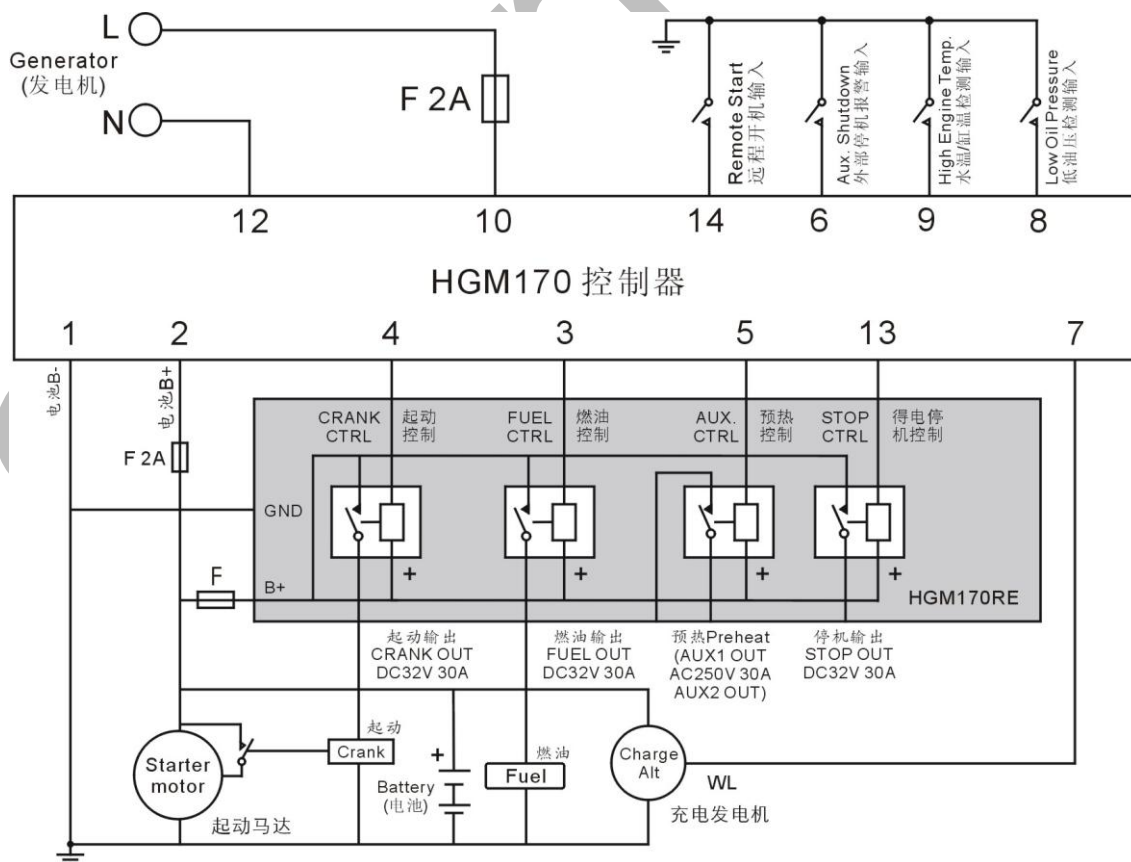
L

Generator
(发电机)

N

F 2A

Remote Start 远程开机输入

Aux. Shutdown 外部停机报警输入

High Engine Temp. 水温/缸温检测输入

Low Oil Pressure 低油压检测输入

12 10 14 6 9 8

HGM170 控制器

1 2 4 3 5 13 7

电池B-

电池B+

F 2A

CRANK CTRL 起动控制

FUEL CTRL 燃油控制

AUX. CTRL 预热控制

STOP CTRL 得电停机控制

GND

F

B+

+ + + +

HGM170RE

起动输出
CRANK OUT
DC32V 30A

燃油输出
FUEL OUT
DC32V 30A

预热Preheat
(AUX1 OUT
AC250V 30A
AUX2 OUT)

停机输出
STOP OUT
DC32V 30A

起动

Crank

Starter motor

起动马达

+

Battery
(电池)

燃油

Fuel

Charge Alt

WL

充电发电机